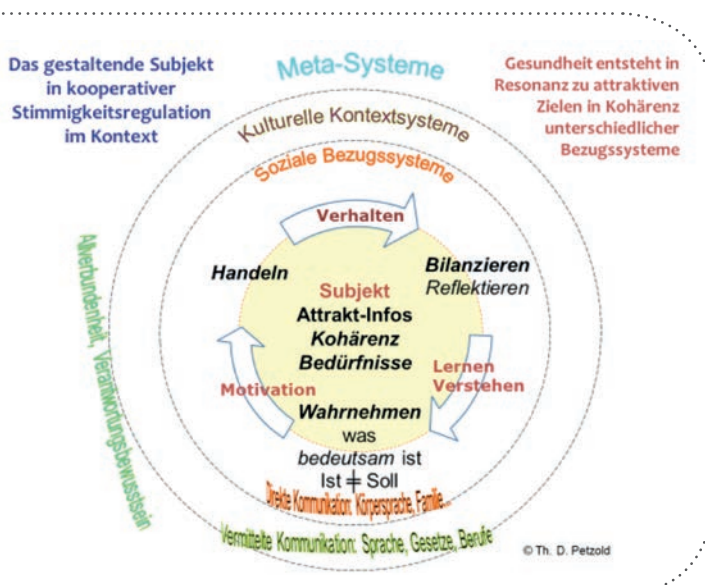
Das gestaltende Subjekt in kooperativer Stimmigkeitsregulation im Kontext

Meta-Systeme

Gesundheit entsteht in Resonanz zu attraktiven Zielen in Kohärenz unterschiedlicher Bezugssysteme

Kulturelle Kontextsysteme

Soziale Bezugssysteme

Verhalten

Handeln

Bilanzieren
Reflektieren

Subjekt
Attrakt-Infos
Kohärenz
Bedürfnisse

Lernen
Verstehen

Motivation

Wahrnehmen
was
bedeutsam ist
Ist ≠ Soll

Direkte Kommunikation: Körpersprache, Familie...

Vermittelte Kommunikation: Sprache, Gesetze, Berufe

Allverbundenheit, Verantwortungsbewusstsein

© Th. D. Petzold